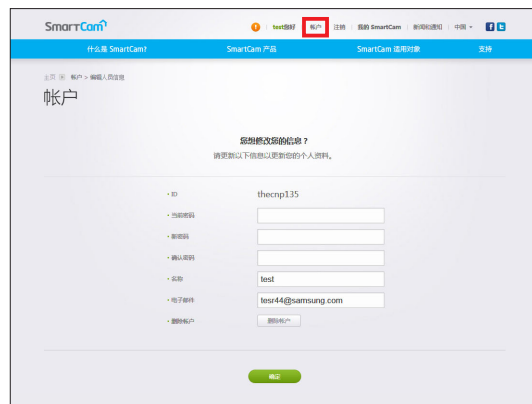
SmartCam

test您好 | 帐户 | 注销 | 我的 SmartCam | 新闻和通知 | 中国

什么是 SmartCam? | SmartCam 产品 | SmartCam 适用对象 | 支持

主页 > 帐户 > 编辑人员信息

帐户

您想修改您的信息？
请更新以下信息以更新您的个人资料。

• ID thecnp135
• 当前密码
• 新密码
• 确认密码
• 名称 test
• 电子邮件 tesr44@samsung.com
• 删除帐户 删除帐户

确定